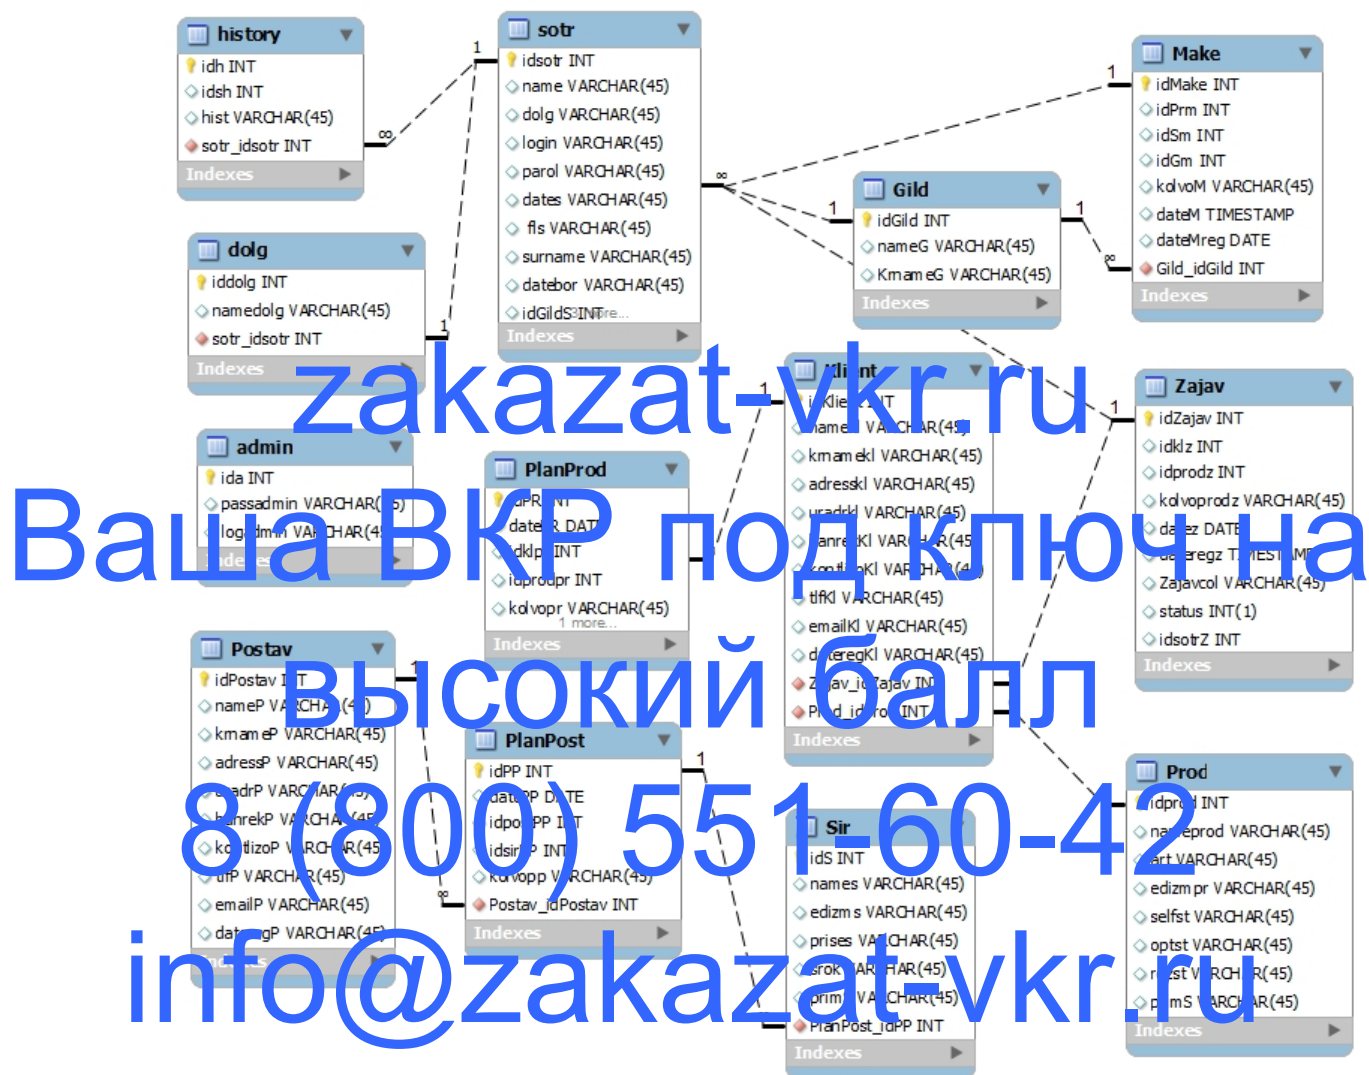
history
idh INT
idsh INT
hist VARCHAR(45)
sotr_idsotr INT
Indexes

sotr
idsotr INT
name VARCHAR(45)
dolg VARCHAR(45)
login VARCHAR(45)
parol VARCHAR(45)
dates VARCHAR(45)
fls VARCHAR(45)
surname VARCHAR(45)
datebor VARCHAR(45)
idGildS INT
Indexes

Make
idMake INT
idPrm INT
idSm INT
idGm INT
kolvoM VARCHAR(45)
dateM TIMESTAMP
dateMreg DATE
Gild_idGild INT
Indexes

dolg
iddolg INT
namedolg VARCHAR(45)
sotr_idsotr INT
Indexes

Gild
idGild INT
nameG VARCHAR(45)
KrnameG VARCHAR(45)
Indexes

admin
ida INT
passadmin VARCHAR(45)
log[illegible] VARCHAR(45)
Indexes

PlanProd
idPR INT
date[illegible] DATE
idklp INT
idprodpr INT
kolvopr VARCHAR(45)
1 more...
Indexes

Klient
idKlie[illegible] INT
name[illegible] VARCHAR(45)
krnamekl VARCHAR(45)
adresskl VARCHAR(45)
uradrkl VARCHAR(45)
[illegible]kl VARCHAR(45)
kontlickl VARCHAR(45)
tlfkl VARCHAR(45)
emailkl VARCHAR(45)
dateregkl VARCHAR(45)
Zajav_idZajav INT
Prod_idProd INT
Indexes

Zajav
idZajav INT
idklz INT
idprodz INT
kolvoprodz VARCHAR(45)
datez DATE
dateregz TIMESTAMP
Zajavcol VARCHAR(45)
status INT(1)
idsotrZ INT
Indexes

Postav
idPostav INT
nameP VARCHAR(45)
krnameP VARCHAR(45)
adressP VARCHAR(45)
uradrP VARCHAR(45)
banrekP VARCHAR(45)
kontlizoP VARCHAR(45)
tlfP VARCHAR(45)
emailP VARCHAR(45)
dateregP VARCHAR(45)
Indexes

PlanPost
idPP INT
dataPP DATE
idpostPP INT
idsirPP INT
kolvopp VARCHAR(45)
Postav_idPostav INT
Indexes

Sir
idS INT
names VARCHAR(45)
edizms VARCHAR(45)
prises VARCHAR(45)
srok VARCHAR(45)
prim VARCHAR(45)
PlanPost_idPP INT
Indexes

Prod
idprod INT
nameprod VARCHAR(45)
art VARCHAR(45)
edizmpr VARCHAR(45)
selfst VARCHAR(45)
optst VARCHAR(45)
rost VARCHAR(45)
primS VARCHAR(45)
Indexes

zakazat-vkr.ru
Ваша ВКР под ключ на высокий балл
8 (800) 551-60-42
info@zakazat-vkr.ru